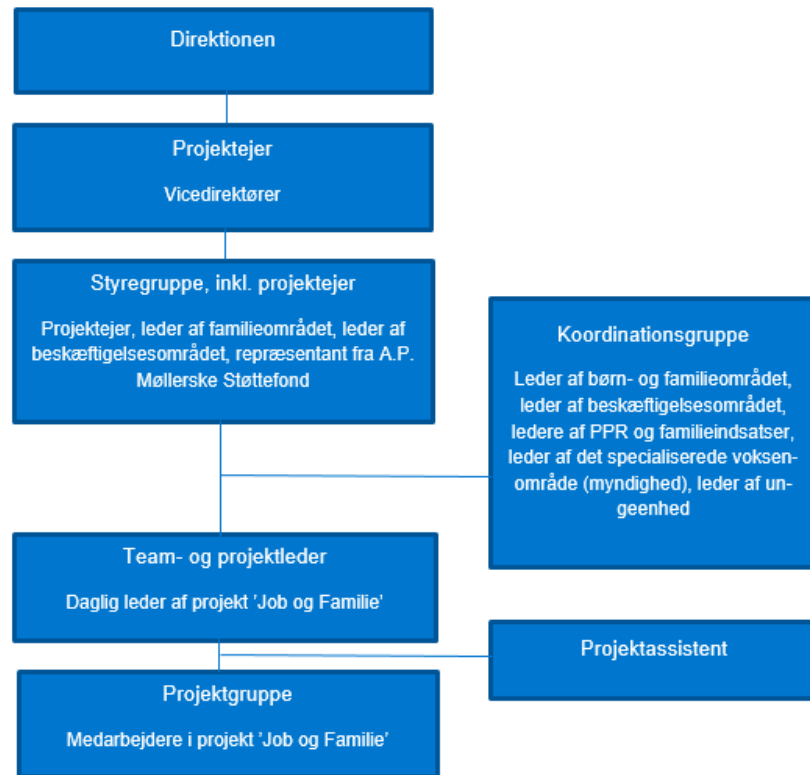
Direktionen

Projektejer

Vicedirektører

Styregruppe, inkl. projektejer

Projektejer, leder af familieområdet, leder af beskæftigelsesområdet, repræsentant fra A.P. Møllerske Støttefond

Koordinationsgruppe

Leder af børn- og familieområdet, leder af beskæftigelsesområdet, ledere af PPR og familieindsatser, leder af det specialiserede voksenområde (myndighed), leder af ungeenhed

Team- og projektleder

Daglig leder af projekt 'Job og Familie'

Projektassistent

Projektgruppe

Medarbejdere i projekt 'Job og Familie'